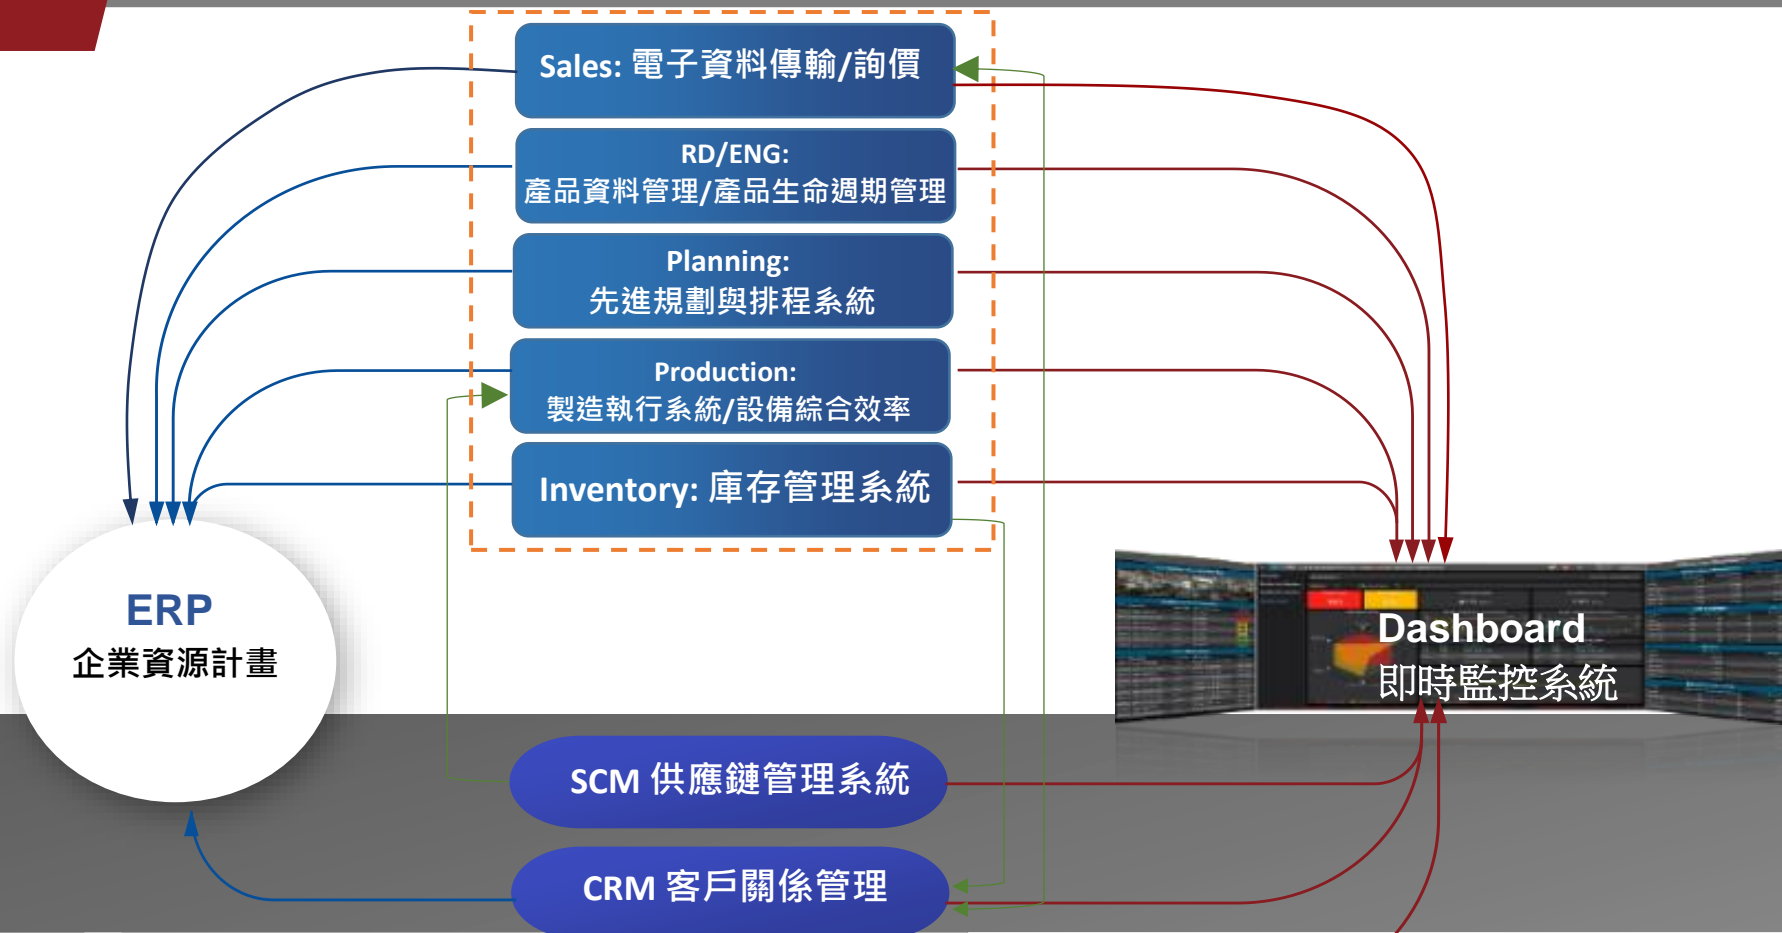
Sales: 電子資料傳輸/詢價

RD/ENG:
產品資料管理/產品生命週期管理

Planning:
先進規劃與排程系統

Production:
製造執行系統/設備綜合效率

Inventory: 庫存管理系統

ERP
企業資源計畫

Dashboard
即時監控系統

SCM 供應鏈管理系統

CRM 客戶關係管理